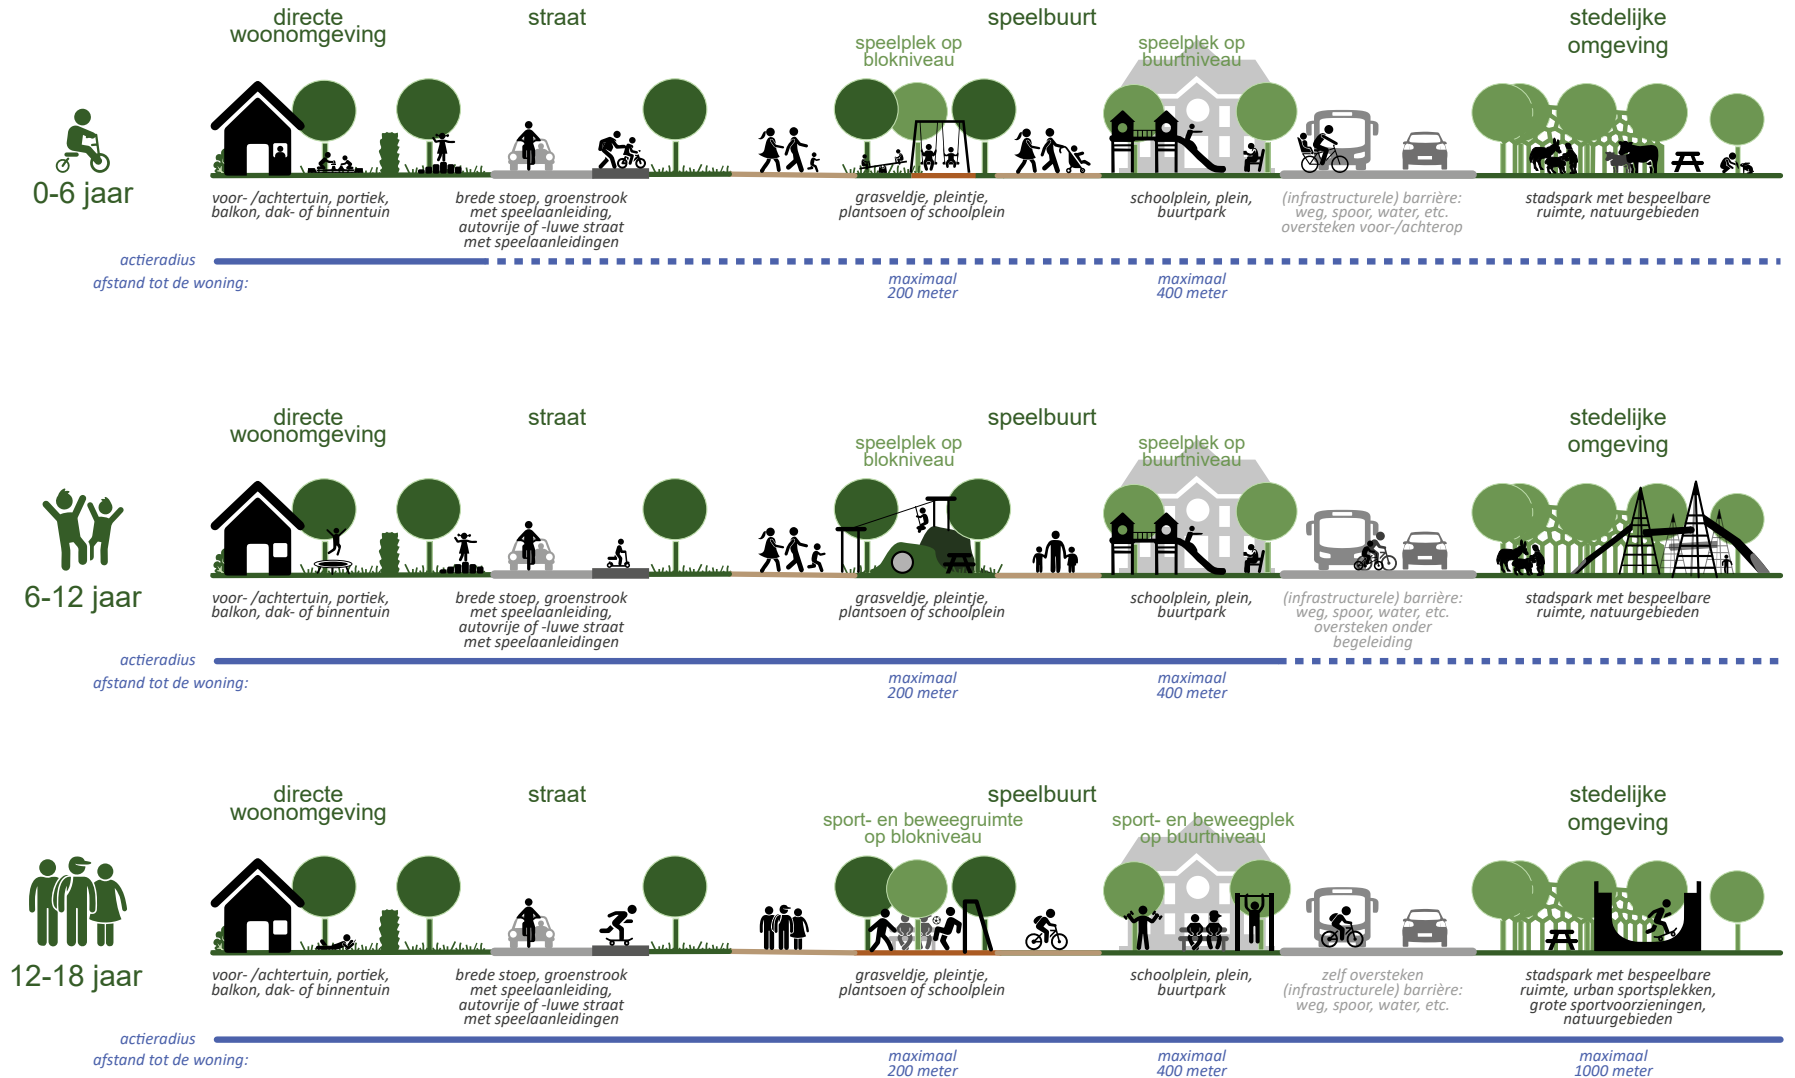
directe woonomgeving

straat

speelbuurt

speelplek op blokniveau

speelplek op buurtniveau

stedelijke omgeving

0-6 jaar

voor- /achtertuin, portiek, balkon, dak- of binnentuin

brede stoep, groenstrook met speelaanleiding, autovrije of -luwe straat met speelaanleidingen

grasveldje, pleintje, plantsoen of schoolplein

schoolplein, plein, buurtpark

(infrastructurele) barrière: weg, spoor, water, etc. oversteken voor-/achterop

stadspark met bespeelbare ruimte, natuurgebieden

actieradius

afstand tot de woning:

maximaal 200 meter

maximaal 400 meter

directe woonomgeving

straat

speelbuurt

speelplek op blokniveau

speelplek op buurtniveau

stedelijke omgeving

6-12 jaar

voor- /achtertuin, portiek, balkon, dak- of binnentuin

brede stoep, groenstrook met speelaanleiding, autovrije of -luwe straat met speelaanleidingen

grasveldje, pleintje, plantsoen of schoolplein

schoolplein, plein, buurtpark

(infrastructurele) barrière: weg, spoor, water, etc. oversteken onder begeleiding

stadspark met bespeelbare ruimte, natuurgebieden

actieradius

afstand tot de woning:

maximaal 200 meter

maximaal 400 meter

directe woonomgeving

straat

speelbuurt

sport- en beweegruimte op blokniveau

sport- en beweegplek op buurtniveau

stedelijke omgeving

12-18 jaar

voor- /achtertuin, portiek, balkon, dak- of binnentuin

brede stoep, groenstrook met speelaanleiding, autovrije of -luwe straat met speelaanleidingen

grasveldje, pleintje, plantsoen of schoolplein

schoolplein, plein, buurtpark

zelf oversteken (infrastructurele) barrière: weg, spoor, water, etc.

stadspark met bespeelbare ruimte, urban sportsplekken, grote sportvoorzieningen, natuurgebieden

actieradius

afstand tot de woning:

maximaal 200 meter

maximaal 400 meter

maximaal 1000 meter